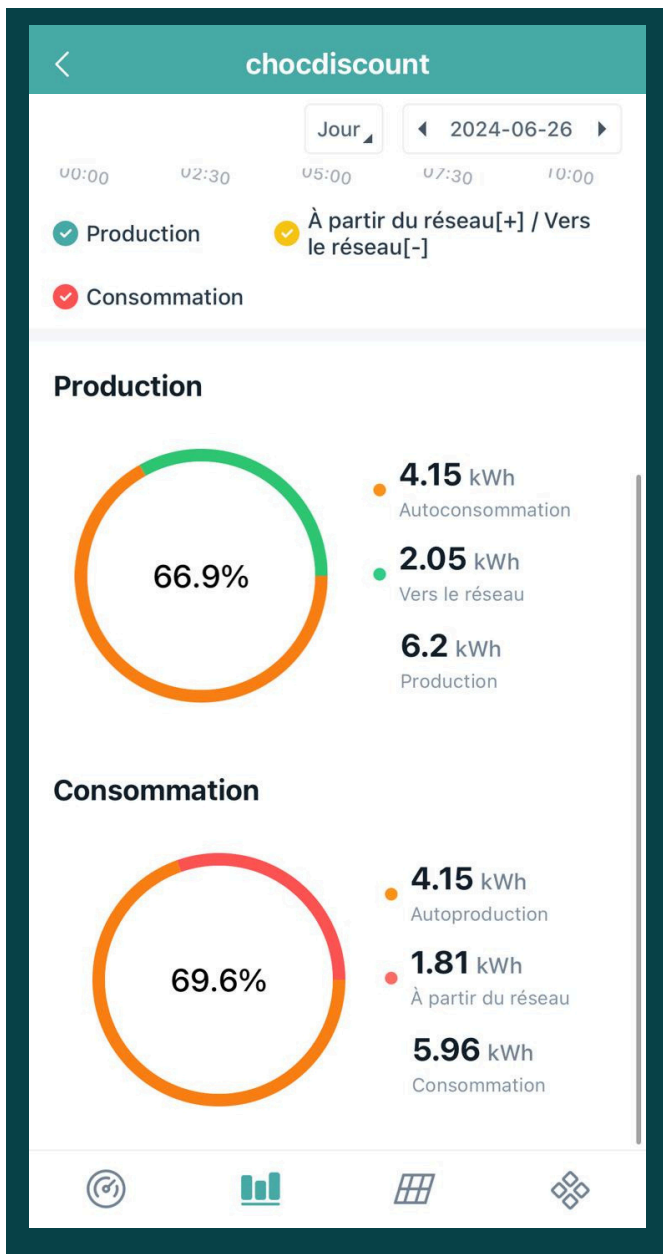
chocdiscount

Jour

2024-06-26

00:00 02:30 05:00 07:30 10:00

Production

À partir du réseau[+] / Vers le réseau[-]

Consommation

Production

66.9%

4.15 kWh
Autoconsommation

2.05 kWh
Vers le réseau

6.2 kWh
Production

Consommation

69.6%

4.15 kWh
Autoproduction

1.81 kWh
À partir du réseau

5.96 kWh
Consommation